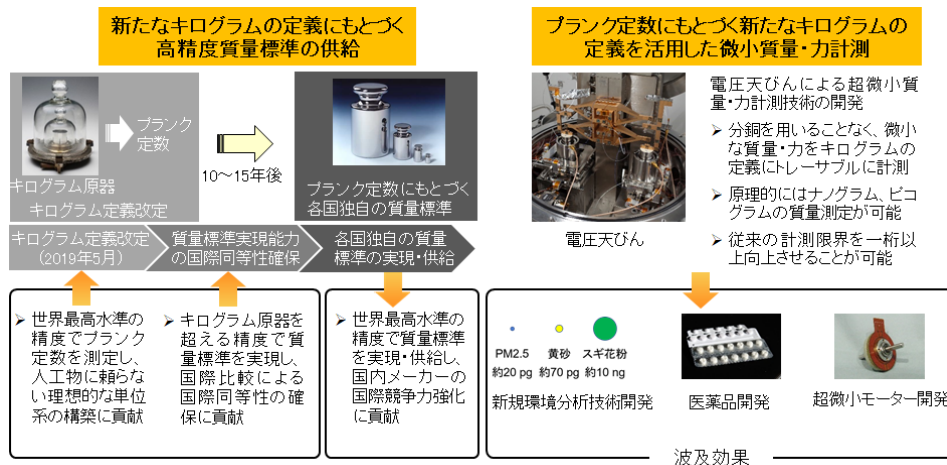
新たなキログラムの定義にもとづく高精度質量標準の供給

キログラム原器

プランク定数

10～15年後

キログラム定義改定

プランク定数にもとづく各国独自の質量標準

キログラム定義改定（2019年5月）

質量標準実現能力の国際同等性確保

各国独自の質量標準の実現・供給

➢ 世界最高水準の精度でプランク定数を測定し、人工物に頼らない理想的な単位系の構築に貢献

➢ キログラム原器を超える精度で質量標準を実現し、国際比較による国際同等性の確保に貢献

➢ 世界最高水準の精度で質量標準を実現・供給し、国内メーカーの国際競争力強化に貢献

プランク定数にもとづく新たなキログラムの定義を活用した微小質量・力計測

電圧天びん

電圧天びんによる超微小質量・力計測技術の開発

➢ 分銅を用いることなく、微小な質量・力をキログラムの定義にトレーサブルに計測

➢ 原理的にはナノグラム、ピコグラムの質量測定が可能

➢ 従来の計測限界を一桁以上向上させることが可能

PM2.5 約20 pg

黄砂 約70 pg

スギ花粉 約10 ng

新規環境分析技術開発

医薬品開発

超微小モーター開発

波及効果